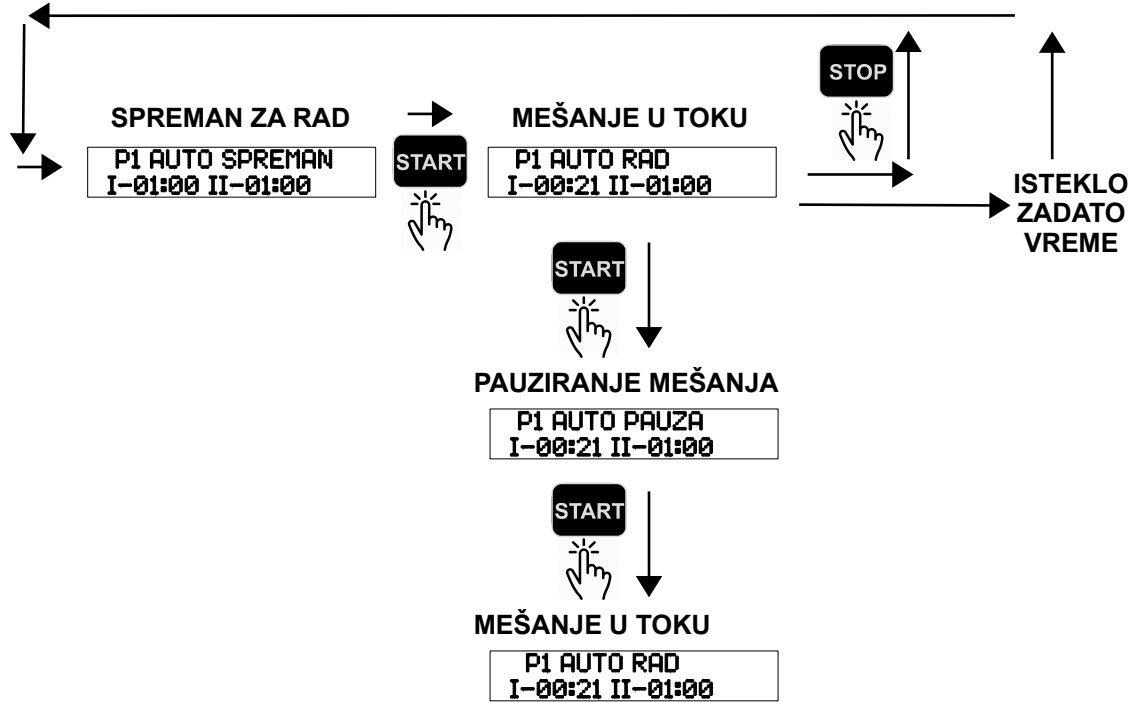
SPREMAN ZA RAD

P1 AUTO SPREMAN
I-01:00 II-01:00

START

MEŠANJE U TOKU

P1 AUTO RAD
I-00:21 II-01:00

STOP

ISTEKLO ZADATO VREME

START

PAUZIRANJE MEŠANJA

P1 AUTO PAUZA
I-00:21 II-01:00

START

MEŠANJE U TOKU

P1 AUTO RAD
I-00:21 II-01:00